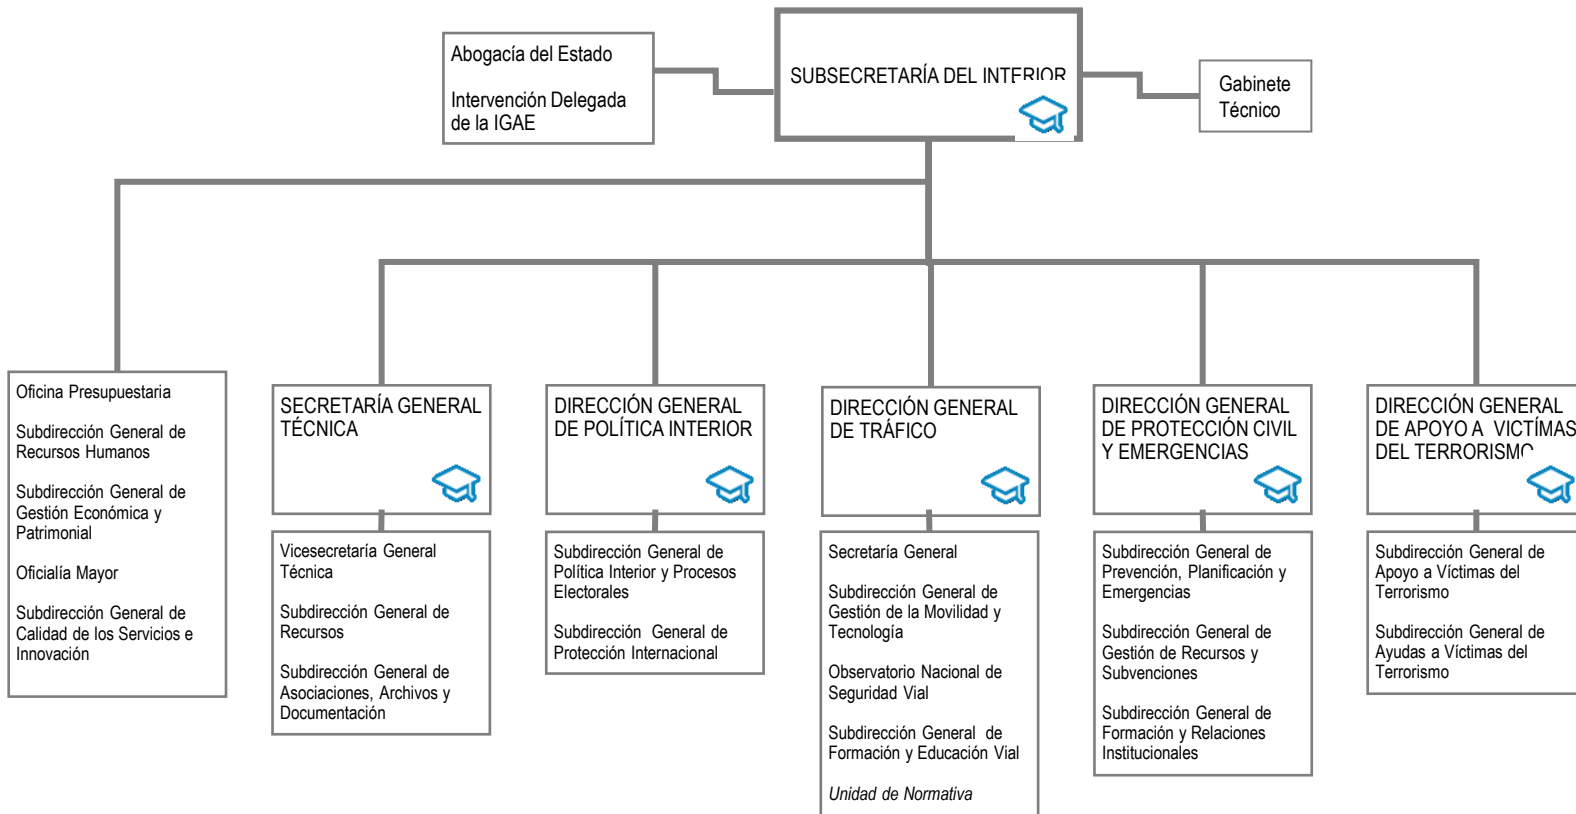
Abogacía del Estado

Intervención Delegada de la IGAE

SUBSECRETARÍA DEL INTERIOR

Gabinete Técnico

Oficina Presupuestaria

Subdirección General de Recursos Humanos

Subdirección General de Gestión Económica y Patrimonial

Oficialía Mayor

Subdirección General de Calidad de los Servicios e Innovación

SECRETARÍA GENERAL TÉCNICA

Vicesecretaría General Técnica

Subdirección General de Recursos

Subdirección General de Asociaciones, Archivos y Documentación

DIRECCIÓN GENERAL DE POLÍTICA INTERIOR

Subdirección General de Política Interior y Procesos Electorales

Subdirección General de Protección Internacional

DIRECCIÓN GENERAL DE TRÁFICO

Secretaría General

Subdirección General de Gestión de la Movilidad y Tecnología

Observatorio Nacional de Seguridad Vial

Subdirección General de Formación y Educación Vial

Unidad de Normativa

DIRECCIÓN GENERAL DE PROTECCIÓN CIVIL Y EMERGENCIAS

Subdirección General de Prevención, Planificación y Emergencias

Subdirección General de Gestión de Recursos y Subvenciones

Subdirección General de Formación y Relaciones Institucionales

DIRECCIÓN GENERAL DE APOYO A VICTÍMAS DEL TERRORISMO

Subdirección General de Apoyo a Víctimas del Terrorismo

Subdirección General de Ayudas a Víctimas del Terrorismo